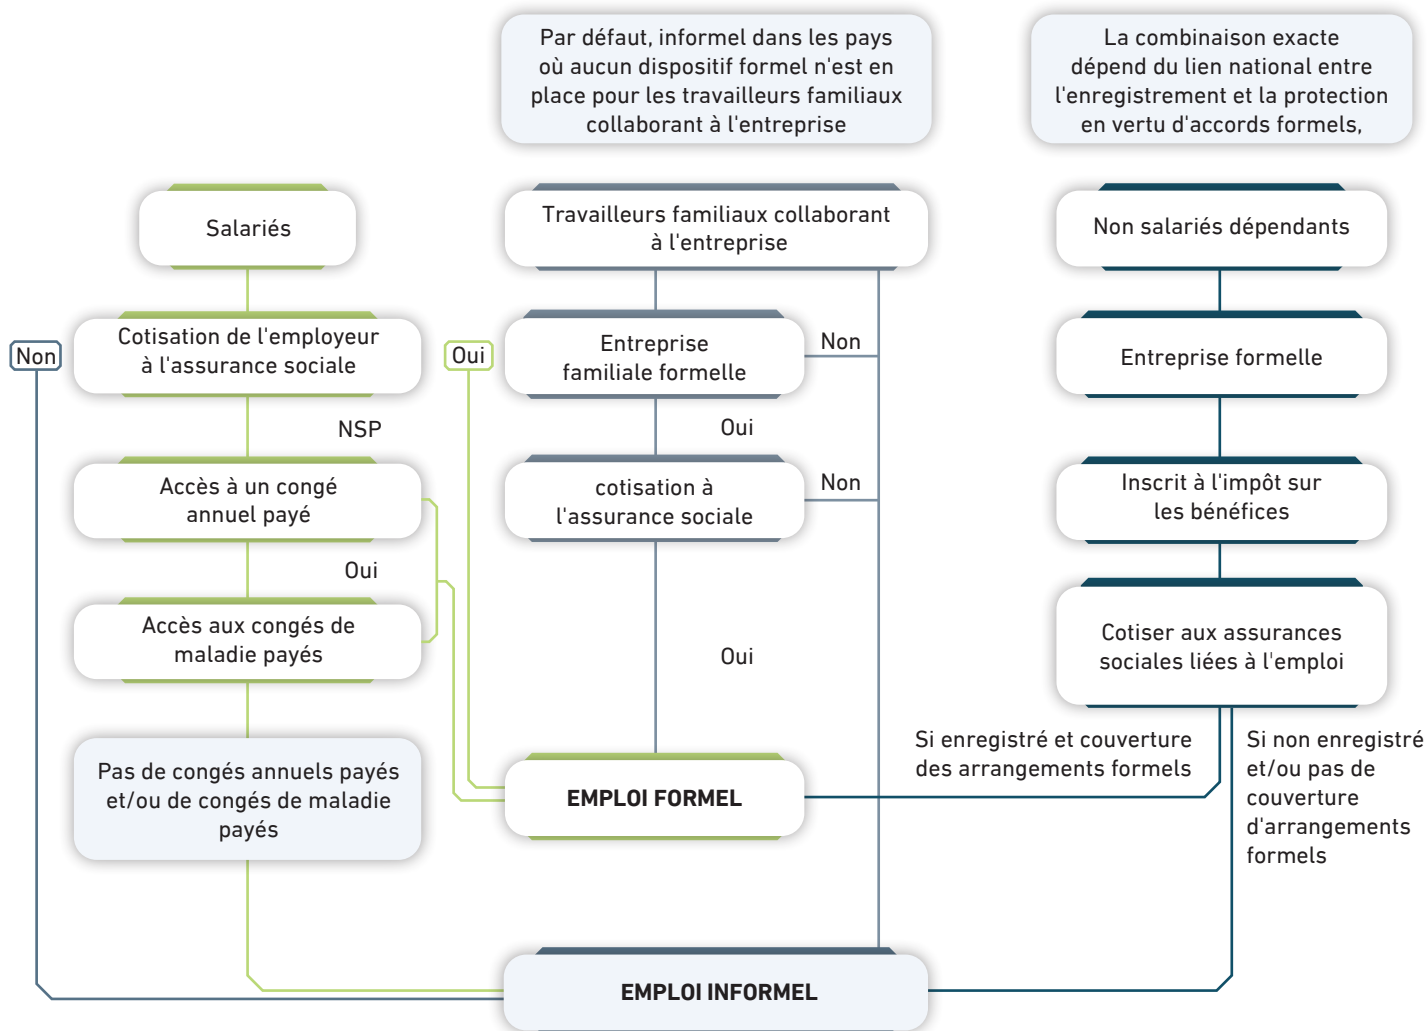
Par défaut, informel dans les pays où aucun dispositif formel n'est en place pour les travailleurs familiaux collaborant à l'entreprise

La combinaison exacte dépend du lien national entre l'enregistrement et la protection en vertu d'accords formels,

Salariés

Travailleurs familiaux collaborant à l'entreprise

Non salariés dépendants

Non

Cotisation de l'employeur à l'assurance sociale

Oui

Entreprise familiale formelle

Non

Entreprise formelle

NSP

Oui

Accès à un congé annuel payé

cotisation à l'assurance sociale

Non

Inscrit à l'impôt sur les bénéfices

Oui

Accès aux congés de maladie payés

Cotiser aux assurances sociales liées à l'emploi

Oui

Pas de congés annuels payés et/ou de congés de maladie payés

EMPLOI FORMEL

Si enregistré et couverture des arrangements formels

Si non enregistré et/ou pas de couverture d'arrangements formels

EMPLOI INFORMEL